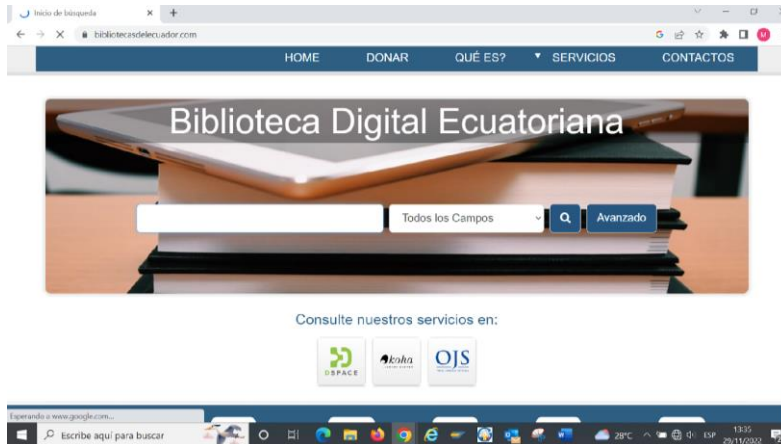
Inicio de búsqueda × +

bibliotecasdelecuador.com

HOME DONAR QUÉ ES? SERVICIOS CONTACTOS

Biblioteca Digital Ecuatoriana

Todos los Campos

Avanzado

Consulte nuestros servicios en:

DSPACE koha OJS

Esperando a www.google.com...

Escribe aquí para buscar

28°C ESP 13:35 29/11/2022